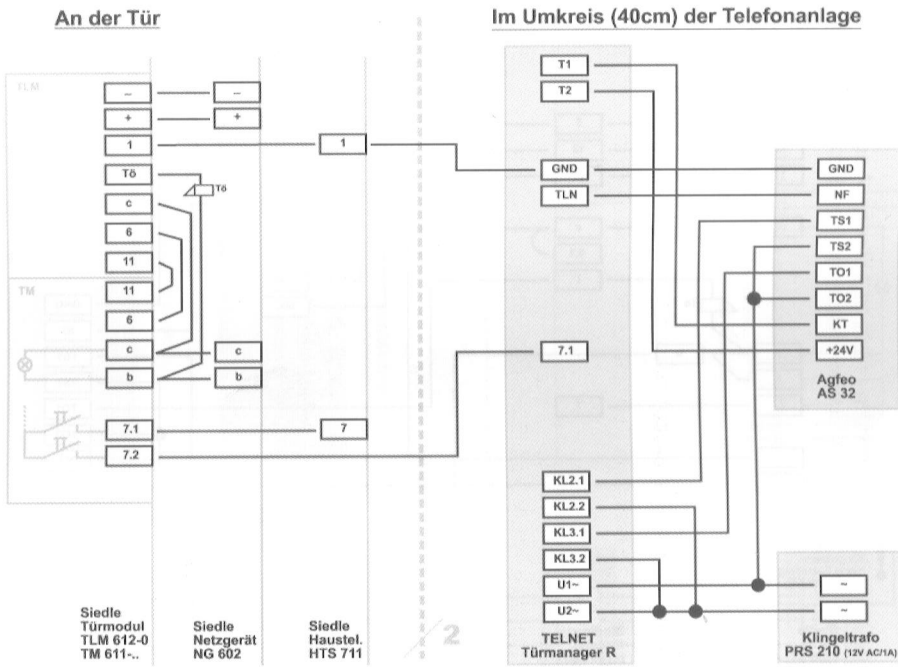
An der Tür

Im Umkreis (40cm) der Telefonanlage

TLM

–

+

1

Tö

c

6

11

TM

11

6

c

b

7.1

7.2

–

+

Tö

c

b

1

7

T1

T2

GND

TLN

7.1

KL2.1

KL2.2

KL3.1

KL3.2

U1~

U2~

GND

NF

TS1

TS2

TO1

TO2

KT

+24V

Agfeo AS 32

~

~

Siedle Türmodul TLM 612-0 TM 611-..

Siedle Netzgerät NG 602

Siedle Haustel. HTS 711

2

TELNET Türmanager R

Klingeltrafo PRS 210 (12V AC/1A)